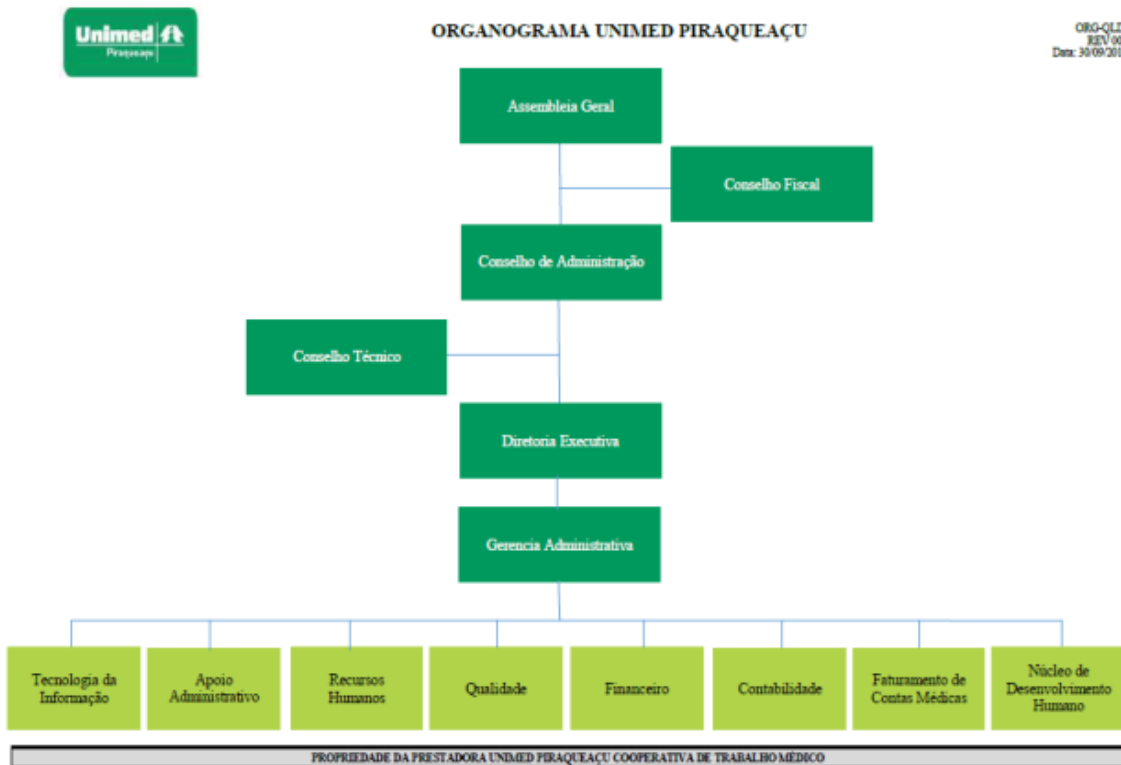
Unimed
Piraqueaçu

ORGANOGRAMA UNIMED PIRAQUEAÇU

ORG-QL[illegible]
REV 0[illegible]
Data: 30/09/201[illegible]

Assembleia Geral

Conselho Fiscal

Conselho de Administração

Conselho Técnico

Diretoria Executiva

Gerencia Administrativa

Tecnologia da Informação

Apoio Administrativo

Recursos Humanos

Qualidade

Financeiro

Contabilidade

Faturamento de Contas Médicas

Núcleo de Desenvolvimento Humano

PROPRIEDADE DA PRESTADORA UNIMED PIRAQUEAÇU COOPERATIVA DE TRABALHO MÉDICO